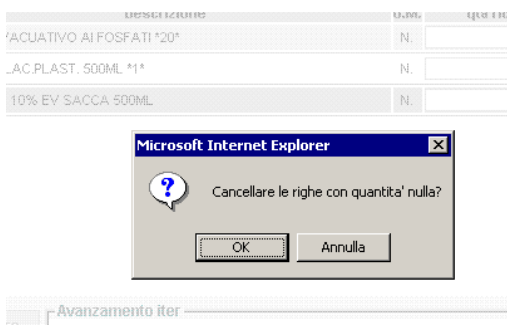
| descrizione | U.M. | qtà ric |
|---|---|---|
| 'ACUATIVO AI FOSFATI *20* | N. | |
| LAC.PLAST. 500ML *1* | N. | |
| 10% EV SACCA 500ML | N. | |

Microsoft Internet Explorer

Cancellare le righe con quantita' nulla?

OK

Annulla

Avanzamento iter